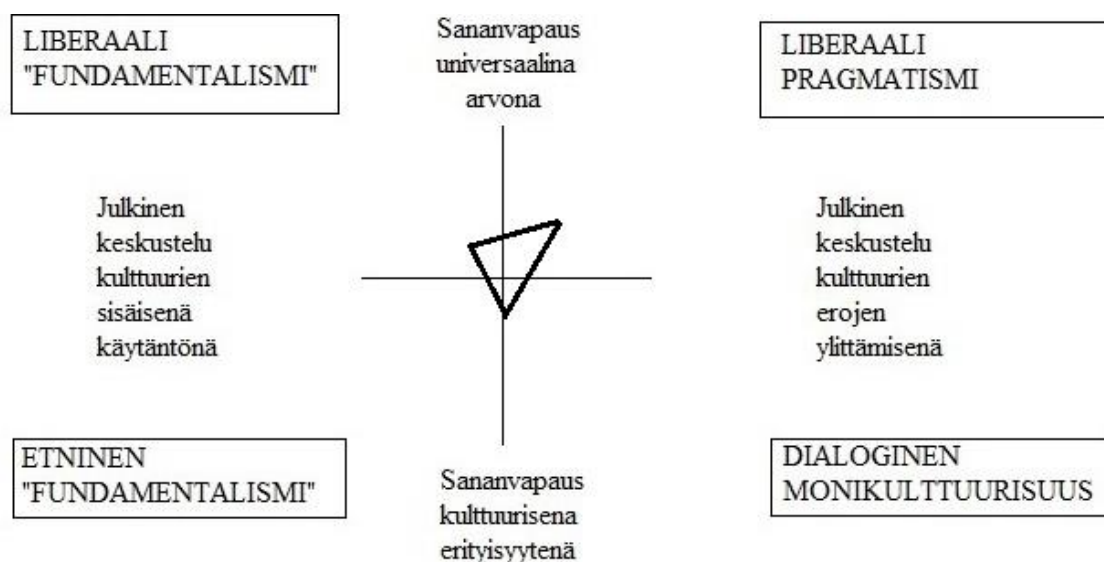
LIBERAALI "FUNDAMENTALISMI"

Sananvapaus universaalina arvona

LIBERAALI PRAGMATISMI

Julkinen keskustelu kulttuurien sisäisenä käytäntönä

Julkinen keskustelu kulttuurien erojen ylittämisenä

ETNINEN "FUNDAMENTALISMI"

Sananvapaus kulttuurisena erityisyytenä

DIALOGINEN MONIKULTTUURISUUS